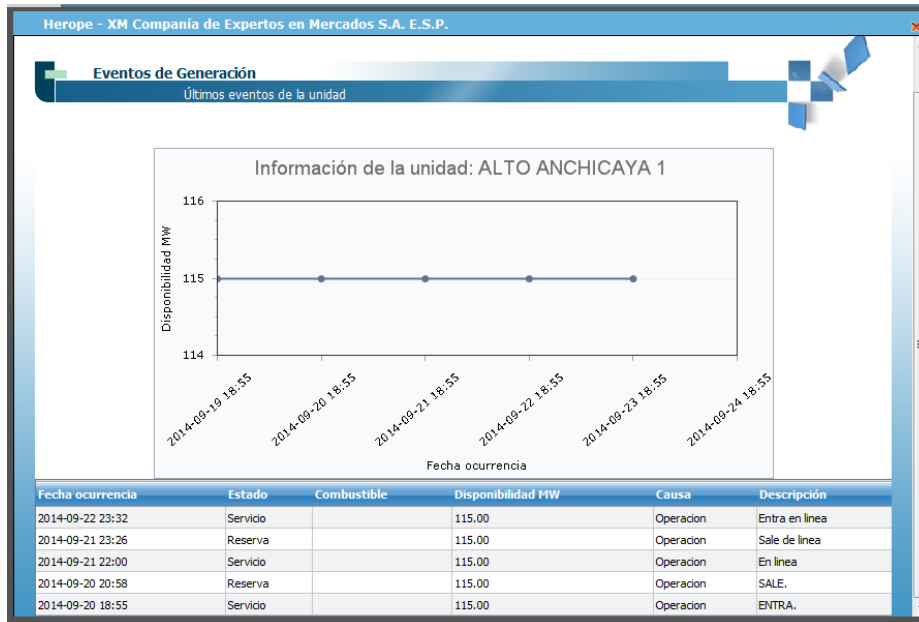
Herope - XM Companía de Expertos en Mercados S.A. E.S.P.

Eventos de Generación

Últimos eventos de la unidad

Información de la unidad: ALTO ANCHICAYA 1

116
115
114

Disponibilidad MW

2014-09-19 18:55
2014-09-20 18:55
2014-09-21 18:55
2014-09-22 18:55
2014-09-23 18:55
2014-09-24 18:55

Fecha ocurrencia

| Fecha ocurrencia | Estado | Combustible | Disponibilidad MW | Causa | Descripción |
|---|---|---|---|---|---|
| 2014-09-22 23:32 | Servicio | | 115.00 | Operacion | Entra en linea |
| 2014-09-21 23:26 | Reserva | | 115.00 | Operacion | Sale de linea |
| 2014-09-21 22:00 | Servicio | | 115.00 | Operacion | En linea |
| 2014-09-20 20:58 | Reserva | | 115.00 | Operacion | SALE. |
| 2014-09-20 18:55 | Servicio | | 115.00 | Operacion | ENTRA. |